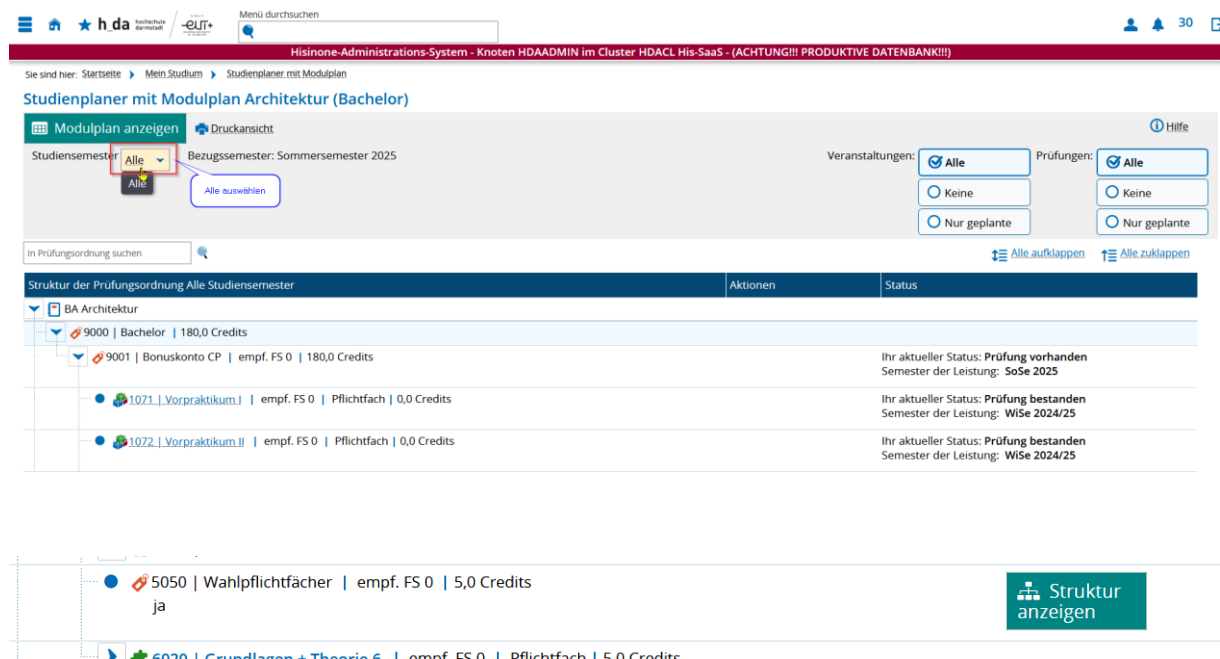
h_da hochschule darmstadt | eUT+

Menü durchsuchen

30

Hisinone-Administrations-System - Knoten HDAADMIN im Cluster HDACL His-SaaS - (ACHTUNG!!! PRODUKTIVE DATENBANK!!!)

Sie sind hier: Startseite › Mein Studium › Studienplaner mit Modulplan

Studienplaner mit Modulplan Architektur (Bachelor)

Modulplan anzeigen | Druckansicht | Hilfe

Studiensemester Alle | Alle | Alle auswählen | Bezugssemester: Sommersemester 2025

Veranstaltungen: Alle | Keine | Nur geplante

Prüfungen: Alle | Keine | Nur geplante

In Prüfungsordnung suchen

Alle aufklappen | Alle zuklappen

| Struktur der Prüfungsordnung Alle Studiensemester | Aktionen | Status |
|---|---|---|
| BA Architektur | | |
| 9000 \| Bachelor \| 180,0 Credits | | |
| 9001 \| Bonuskonto CP \| empf. FS 0 \| 180,0 Credits | | Ihr aktueller Status: Prüfung vorhanden Semester der Leistung: SoSe 2025 |
| 1071 \| Vorpraktikum I \| empf. FS 0 \| Pflichtfach \| 0,0 Credits | | Ihr aktueller Status: Prüfung bestanden Semester der Leistung: WiSe 2024/25 |
| 1072 \| Vorpraktikum II \| empf. FS 0 \| Pflichtfach \| 0,0 Credits | | Ihr aktueller Status: Prüfung bestanden Semester der Leistung: WiSe 2024/25 |

5050 | Wahlpflichtfächer | empf. FS 0 | 5,0 Credits
ja

Struktur anzeigen

6020 | Grundlagen + Theorie 6 | empf. FS 0 | Pflichtfach | 5,0 Credits